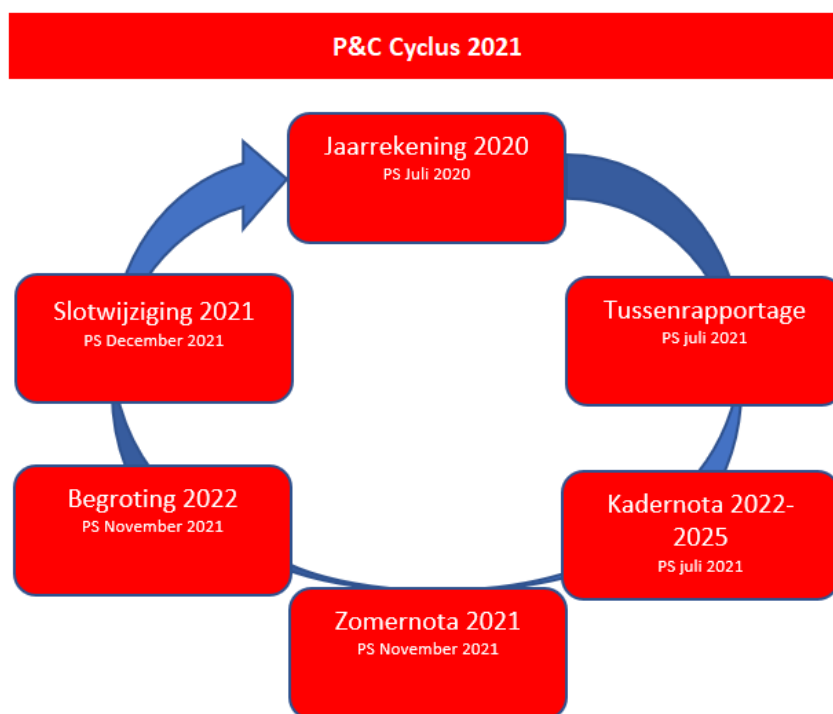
P&C Cyclus 2021

Jaarrekening 2020
PS Juli 2020

Tussenrapportage
PS juli 2021

Kadernota 2022-2025
PS juli 2021

Zomernota 2021
PS November 2021

Begroting 2022
PS November 2021

Slotwijziging 2021
PS December 2021